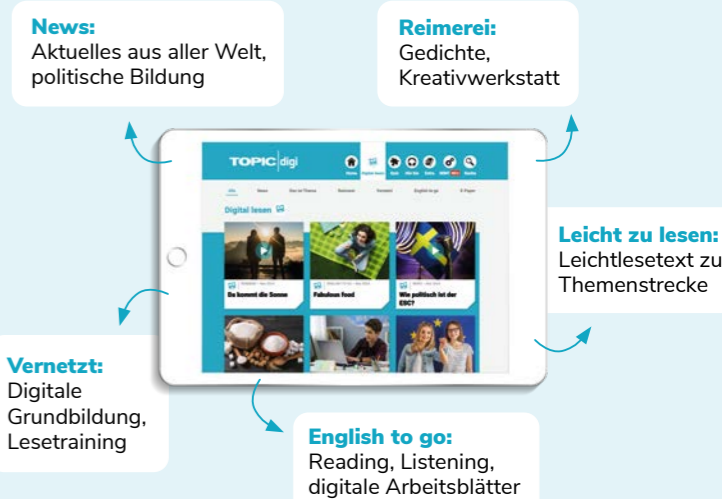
News:
Aktuelles aus aller Welt, politische Bildung

Reimerei:
Gedichte, Kreativwerkstatt

TOPIC digi

Digital lesen

Da kommt die Sonne

Fabulous food

Wie politisch ist der ESC?

Leicht zu lesen:
Leichtlesetext zu Themenstrecke

Vernetzt:
Digitale Grundbildung, Lesetraining

English to go:
Reading, Listening, digitale Arbeitsblätter